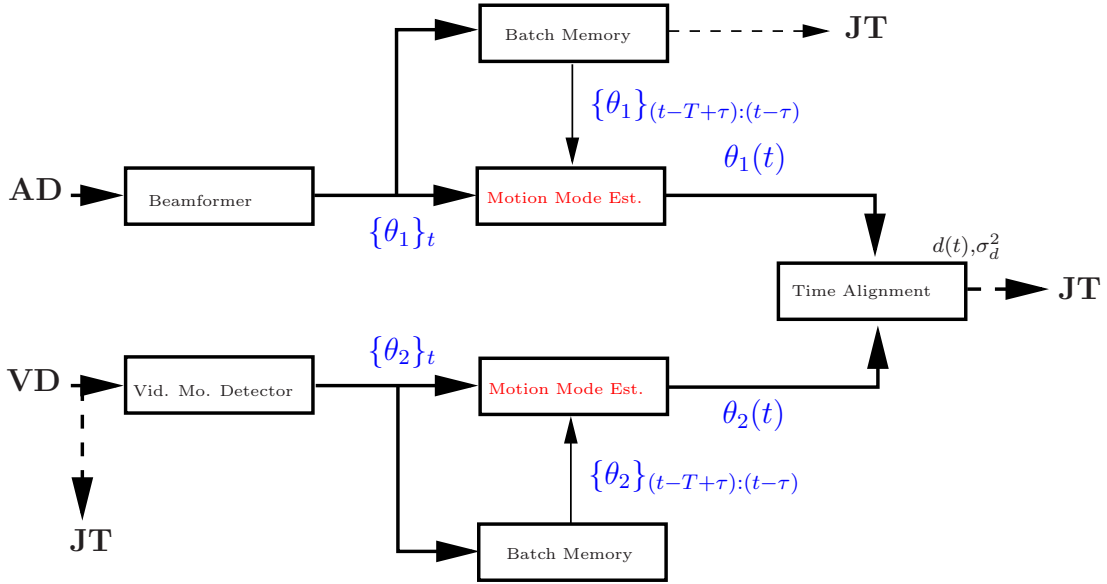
Batch Memory

JT

$\{\theta_1\}_{(t-T+\tau):(t-\tau)}$

$\theta_1(t)$

AD

Beamformer

Motion Mode Est.

$\{\theta_1\}_t$

$d(t)$,$\sigma_d^2$

Time Alignment

JT

$\{\theta_2\}_t$

VD

Vid. Mo. Detector

Motion Mode Est.

$\theta_2(t)$

$\{\theta_2\}_{(t-T+\tau):(t-\tau)}$

JT

Batch Memory